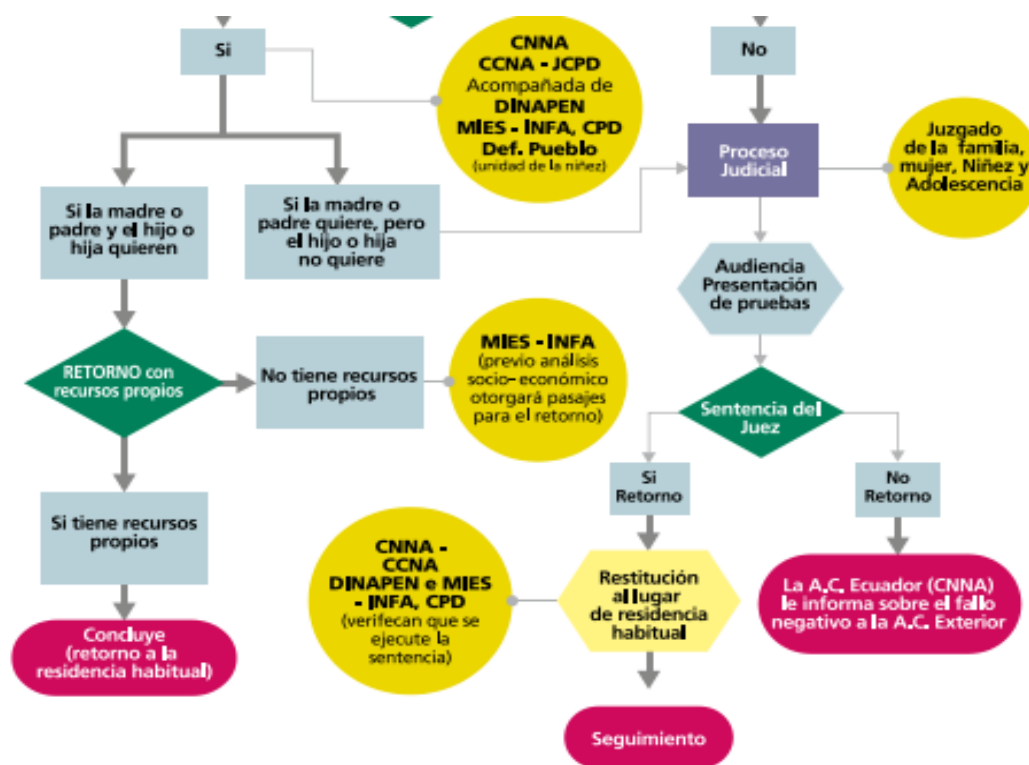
Si

CNNA
CCNA - JCPD
Acompañada de
DINAPEN
MIES - INFA, CPD
Def. Pueblo
(unidad de la niñez)

No

Proceso Judicial

Juzgado de la familia, mujer, Niñez y Adolescencia

Si la madre o padre y el hijo o hija quieren

Si la madre o padre quiere, pero el hijo o hija no quiere

Audiencia Presentación de pruebas

RETORNO con recursos propios

No tiene recursos propios

MIES - INFA
(previo análisis socio- económico otorgará pasajes para el retorno)

Sentencia del Juez

Si Retorno

No Retorno

Si tiene recursos propios

CNNA - CCNA DINAPEN e MIES - INFA, CPD
(verifecan que se ejecute la sentencia)

Restitución al lugar de residencia habitual

La A.C. Ecuador (CNNA) le informa sobre el fallo negativo a la A.C. Exterior

Concluye
(retorno a la residencia habitual)

Seguimiento